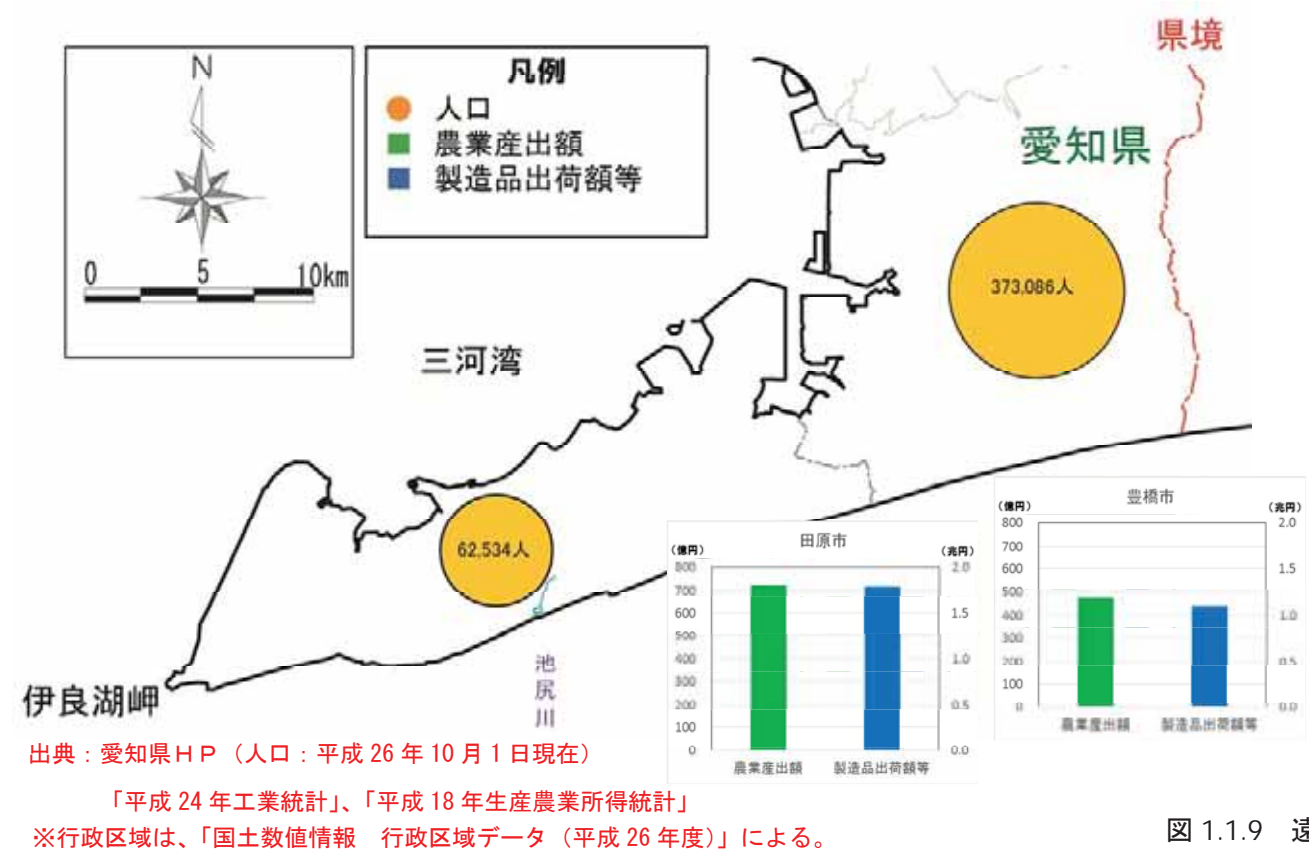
N

0 5 10km

凡例
人口
農業産出額
製造品出荷額等

県境

愛知県

373,086人

三河湾

62,534人

豊橋市
(億円) (兆円)
800 2.0
700
600 1.5
500
400 1.0
300
200 0.5
100
0 0
農業産出額 製造品出荷額等

田原市
(億円) (兆円)
800 2.0
700
600 1.5
500
400 1.0
300
200 0.5
100
0 0.0
農業産出額 製造品出荷額等

池尻川

伊良湖岬

出典：愛知県ＨＰ（人口：平成 26 年 10 月 1 日現在）
「平成 24 年工業統計」、「平成 18 年生産農業所得統計」
※行政区域は、「国土数値情報　行政区域データ（平成 26 年度）」による。

図 1.1.9 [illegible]